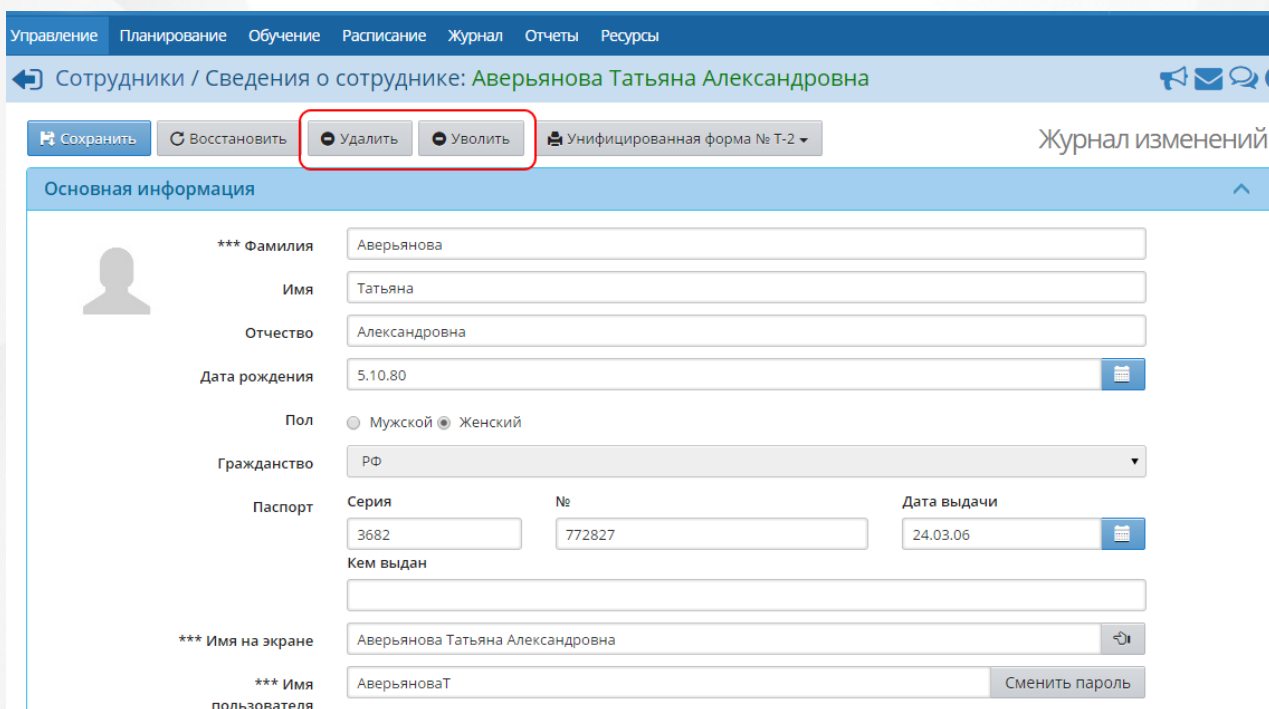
Управление Планирование Обучение Расписание Журнал Отчеты Ресурсы

Сотрудники / Сведения о сотруднике: Аверьянова Татьяна Александровна

Сохранить Восстановить Удалить Уволить Унифицированная форма № Т-2

Журнал изменений

Основная информация

*** Фамилия Аверьянова

Имя Татьяна

Отчество Александровна

Дата рождения 5.10.80

Пол Мужской Женский

Гражданство РФ

Паспорт

Серия 3682

№ 772827

Дата выдачи 24.03.06

Кем выдан

*** Имя на экране Аверьянова Татьяна Александровна

*** Имя пользователя АверьяноваТ

Сменить пароль